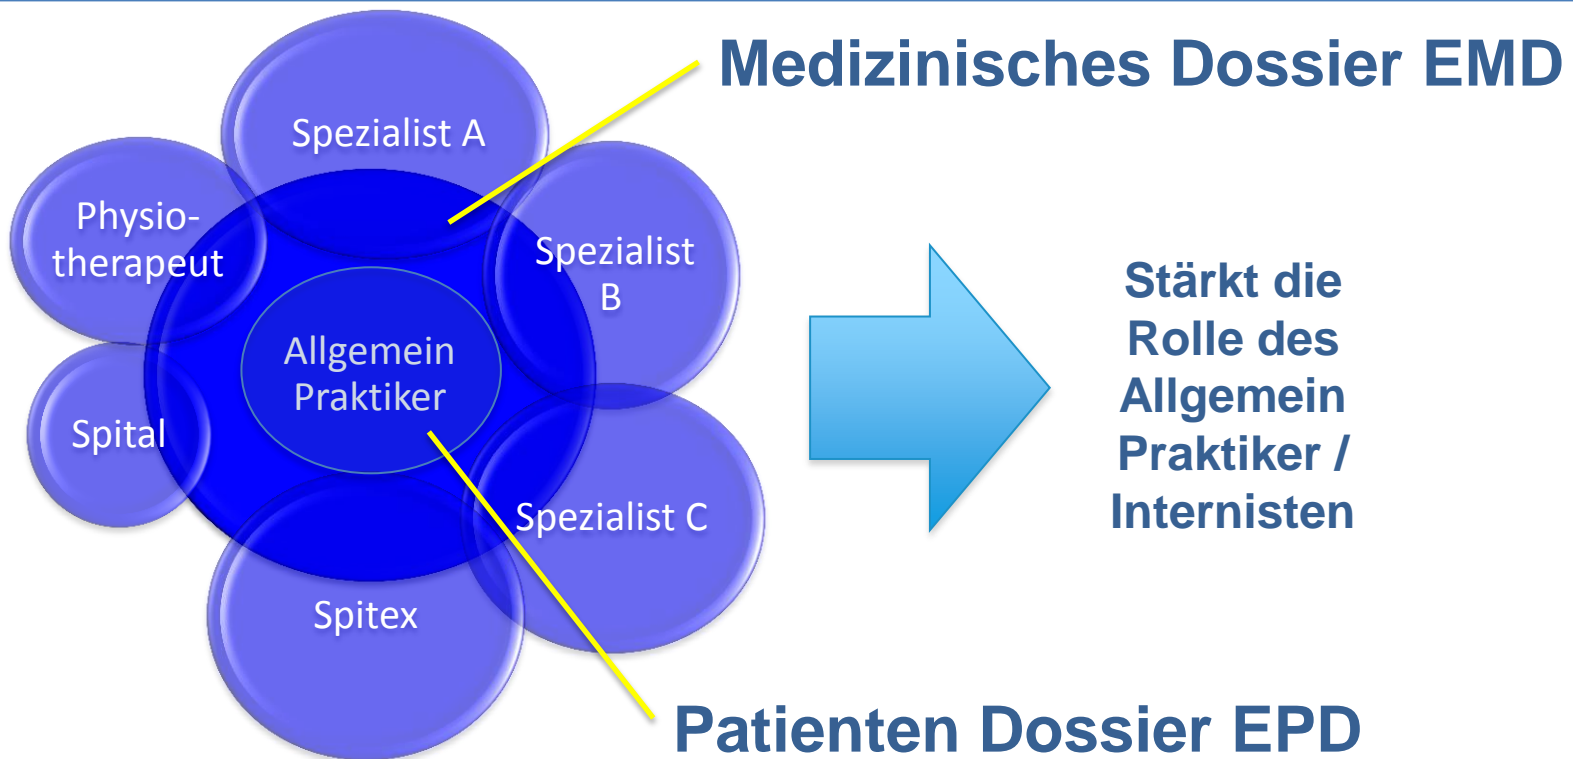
Medizinisches Dossier EMD

Spezialist A

Physiotherapeut

Spezialist B

Allgemein Praktiker

Spital

Spezialist C

Spitex

Stärkt die Rolle des Allgemein Praktiker / Internisten

Patienten Dossier EPD